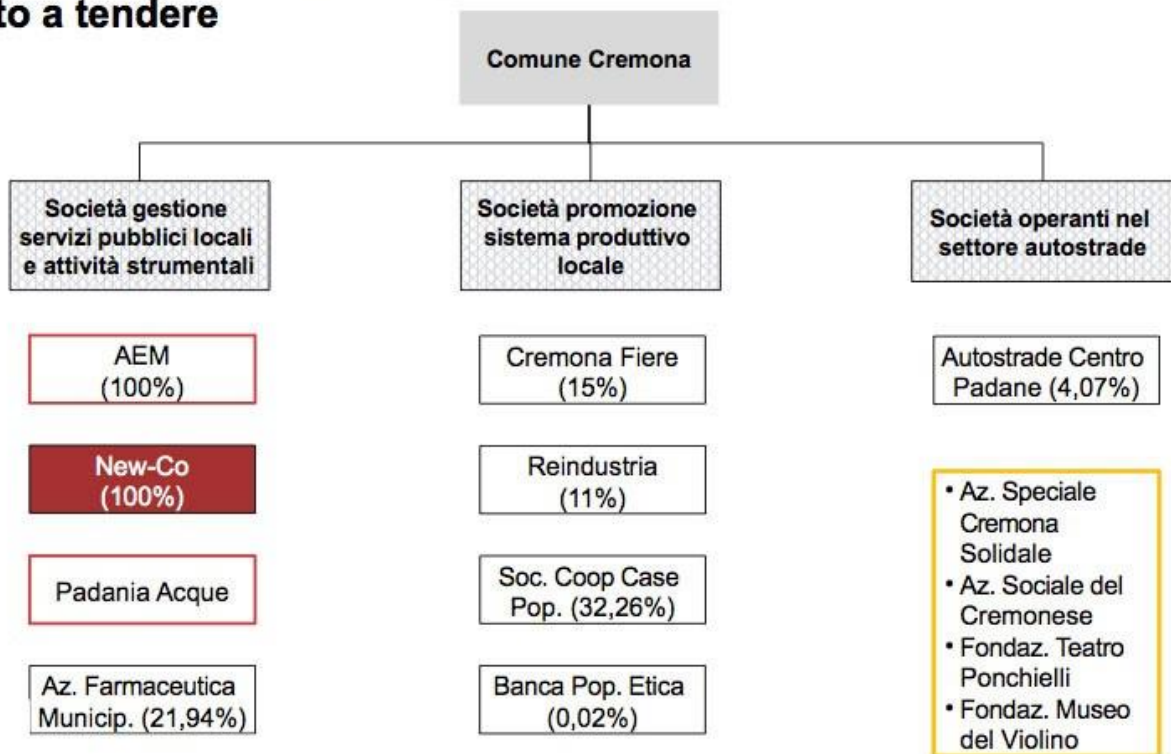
to a tendere

Comune Cremona

Società gestione servizi pubblici locali e attività strumentali

Società promozione sistema produttivo locale

Società operanti nel settore autostrade

AEM (100%)

New-Co (100%)

Padania Acque

Az. Farmaceutica Municip. (21,94%)

Cremona Fiere (15%)

Reindustria (11%)

Soc. Coop Case Pop. (32,26%)

Banca Pop. Etica (0,02%)

Autostrade Centro Padane (4,07%)

• Az. Speciale Cremona Solidale
• Az. Sociale del Cremonese
• Fondaz. Teatro Ponchielli
• Fondaz. Museo del Violino